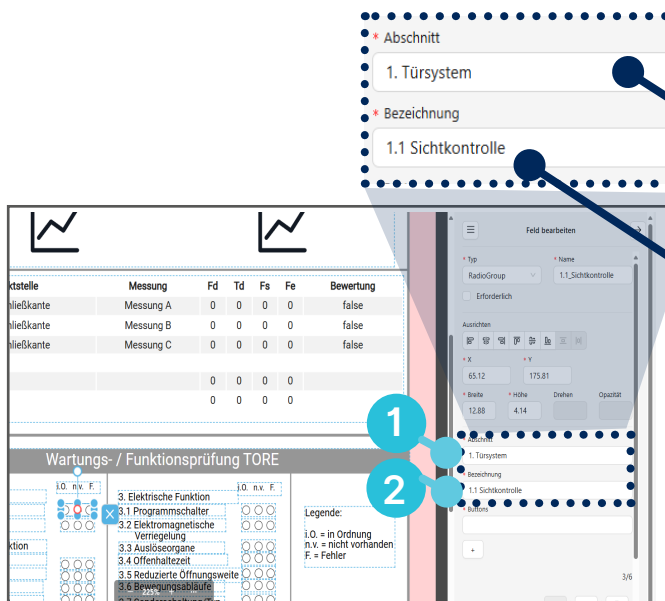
* Abschnitt
1. Türsystem
* Bezeichnung
1.1 Sichtkontrolle

| ktstelle | Messung | Fd | Td | Fs | Fe | Bewertung |
|---|---|---|---|---|---|---|
| hließkante | Messung A | 0 | 0 | 0 | 0 | false |
| hließkante | Messung B | 0 | 0 | 0 | 0 | false |
| hließkante | Messung C | 0 | 0 | 0 | 0 | false |
| | | 0 | 0 | 0 | 0 | |
| | | 0 | 0 | 0 | 0 | |

Wartungs- / Funktionsprüfung TORE

i.O. n.v. F.

ktion

3. Elektrische Funktion
3.1 Programmschalter
3.2 Elektromagnetische Verriegelung
3.3 Auslöseorgane
3.4 Offenhaltezeit
3.5 Reduzierte Öffnungsweite
3.6 Bewegungsabläufe

i.O. n.v. F.

Legende:
i.O. = in Ordnung
n.v. = nicht vorhanden
F. = Fehler

Feld bearbeiten
* Typ
RadioGroup
* Name
1.1_Sichtkontrolle
Erforderlich
Ausrichten
* X
65.12
* Y
175.81
* Breite
12.88
* Höhe
4.14
Drehen
Opazität
1
Abschnitt
1. Türsystem
2
Bezeichnung
1.1 Sichtkontrolle
Buttons
+
3/6